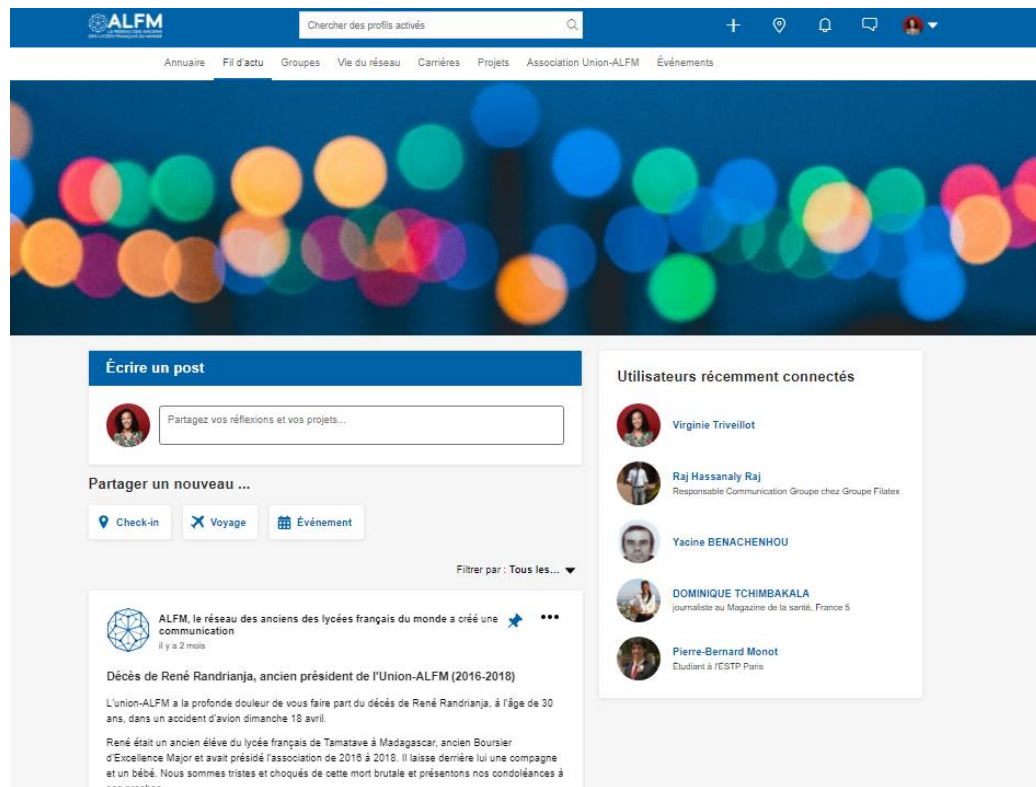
ALFM
LE RÉSEAU DES ANCIENS DES LYCÉES FRANÇAIS DU MONDE

Chercher des profils activés

Annuaire Fil d'actu Groupes Vie du réseau Carrières Projets Association Union-ALFM Événements

Écrire un post

Partagez vos réflexions et vos projets...

Partager un nouveau ...

Check-in Voyage Événement

Filtrer par : Tous les...

ALFM, le réseau des anciens des lycées français du monde a créé une communication
il y a 2 mois

Décès de René Randrianja, ancien président de l'Union-ALFM (2016-2018)

L'union-ALFM a la profonde douleur de vous faire part du décès de René Randrianja, à l'âge de 30 ans, dans un accident d'avion dimanche 18 avril.

René était un ancien élève du lycée français de Tamatave à Madagascar, ancien Boursier d'Excellence Major et avait présidé l'association de 2016 à 2018. Il laisse derrière lui une compagne et un bébé. Nous sommes tristes et choqués de cette mort brutale et présentons nos condoléances à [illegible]

Utilisateurs récemment connectés

Virginie Triveillot

Raj Hassanaly Raj
Responsable Communication Groupe chez Groupe Filatex

Yacine BENACHENHOU

DOMINIQUE TCHIMBAKALA
journaliste au Magazine de la santé, France 5

Pierre-Bernard Monot
Étudiant à l'ESTP Paris